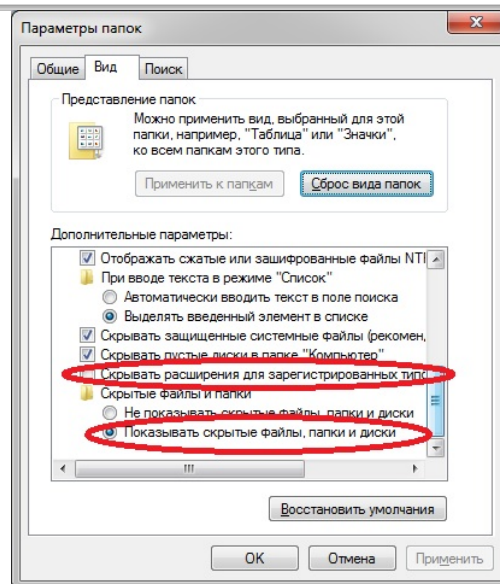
Параметры папок

Общие | Вид | Поиск

Представление папок

Можно применить вид, выбранный для этой папки, например, "Таблица" или "Значки", ко всем папкам этого типа.

Применить к папкам | Сброс вида папок

Дополнительные параметры:

Отображать сжатые или зашифрованные файлы NTI
При вводе текста в режиме "Список"
Автоматически вводить текст в поле поиска
Выделять введенный элемент в списке
Скрывать защищенные системные файлы (рекомен
Скрывать пустые диски в папке "Компьютер"
Скрывать расширения для зарегистрированных типо
Скрытые файлы и папки
Не показывать скрытые файлы, папки и диски
Показывать скрытые файлы, папки и диски

Восстановить умолчания

OK | Отмена | Применить